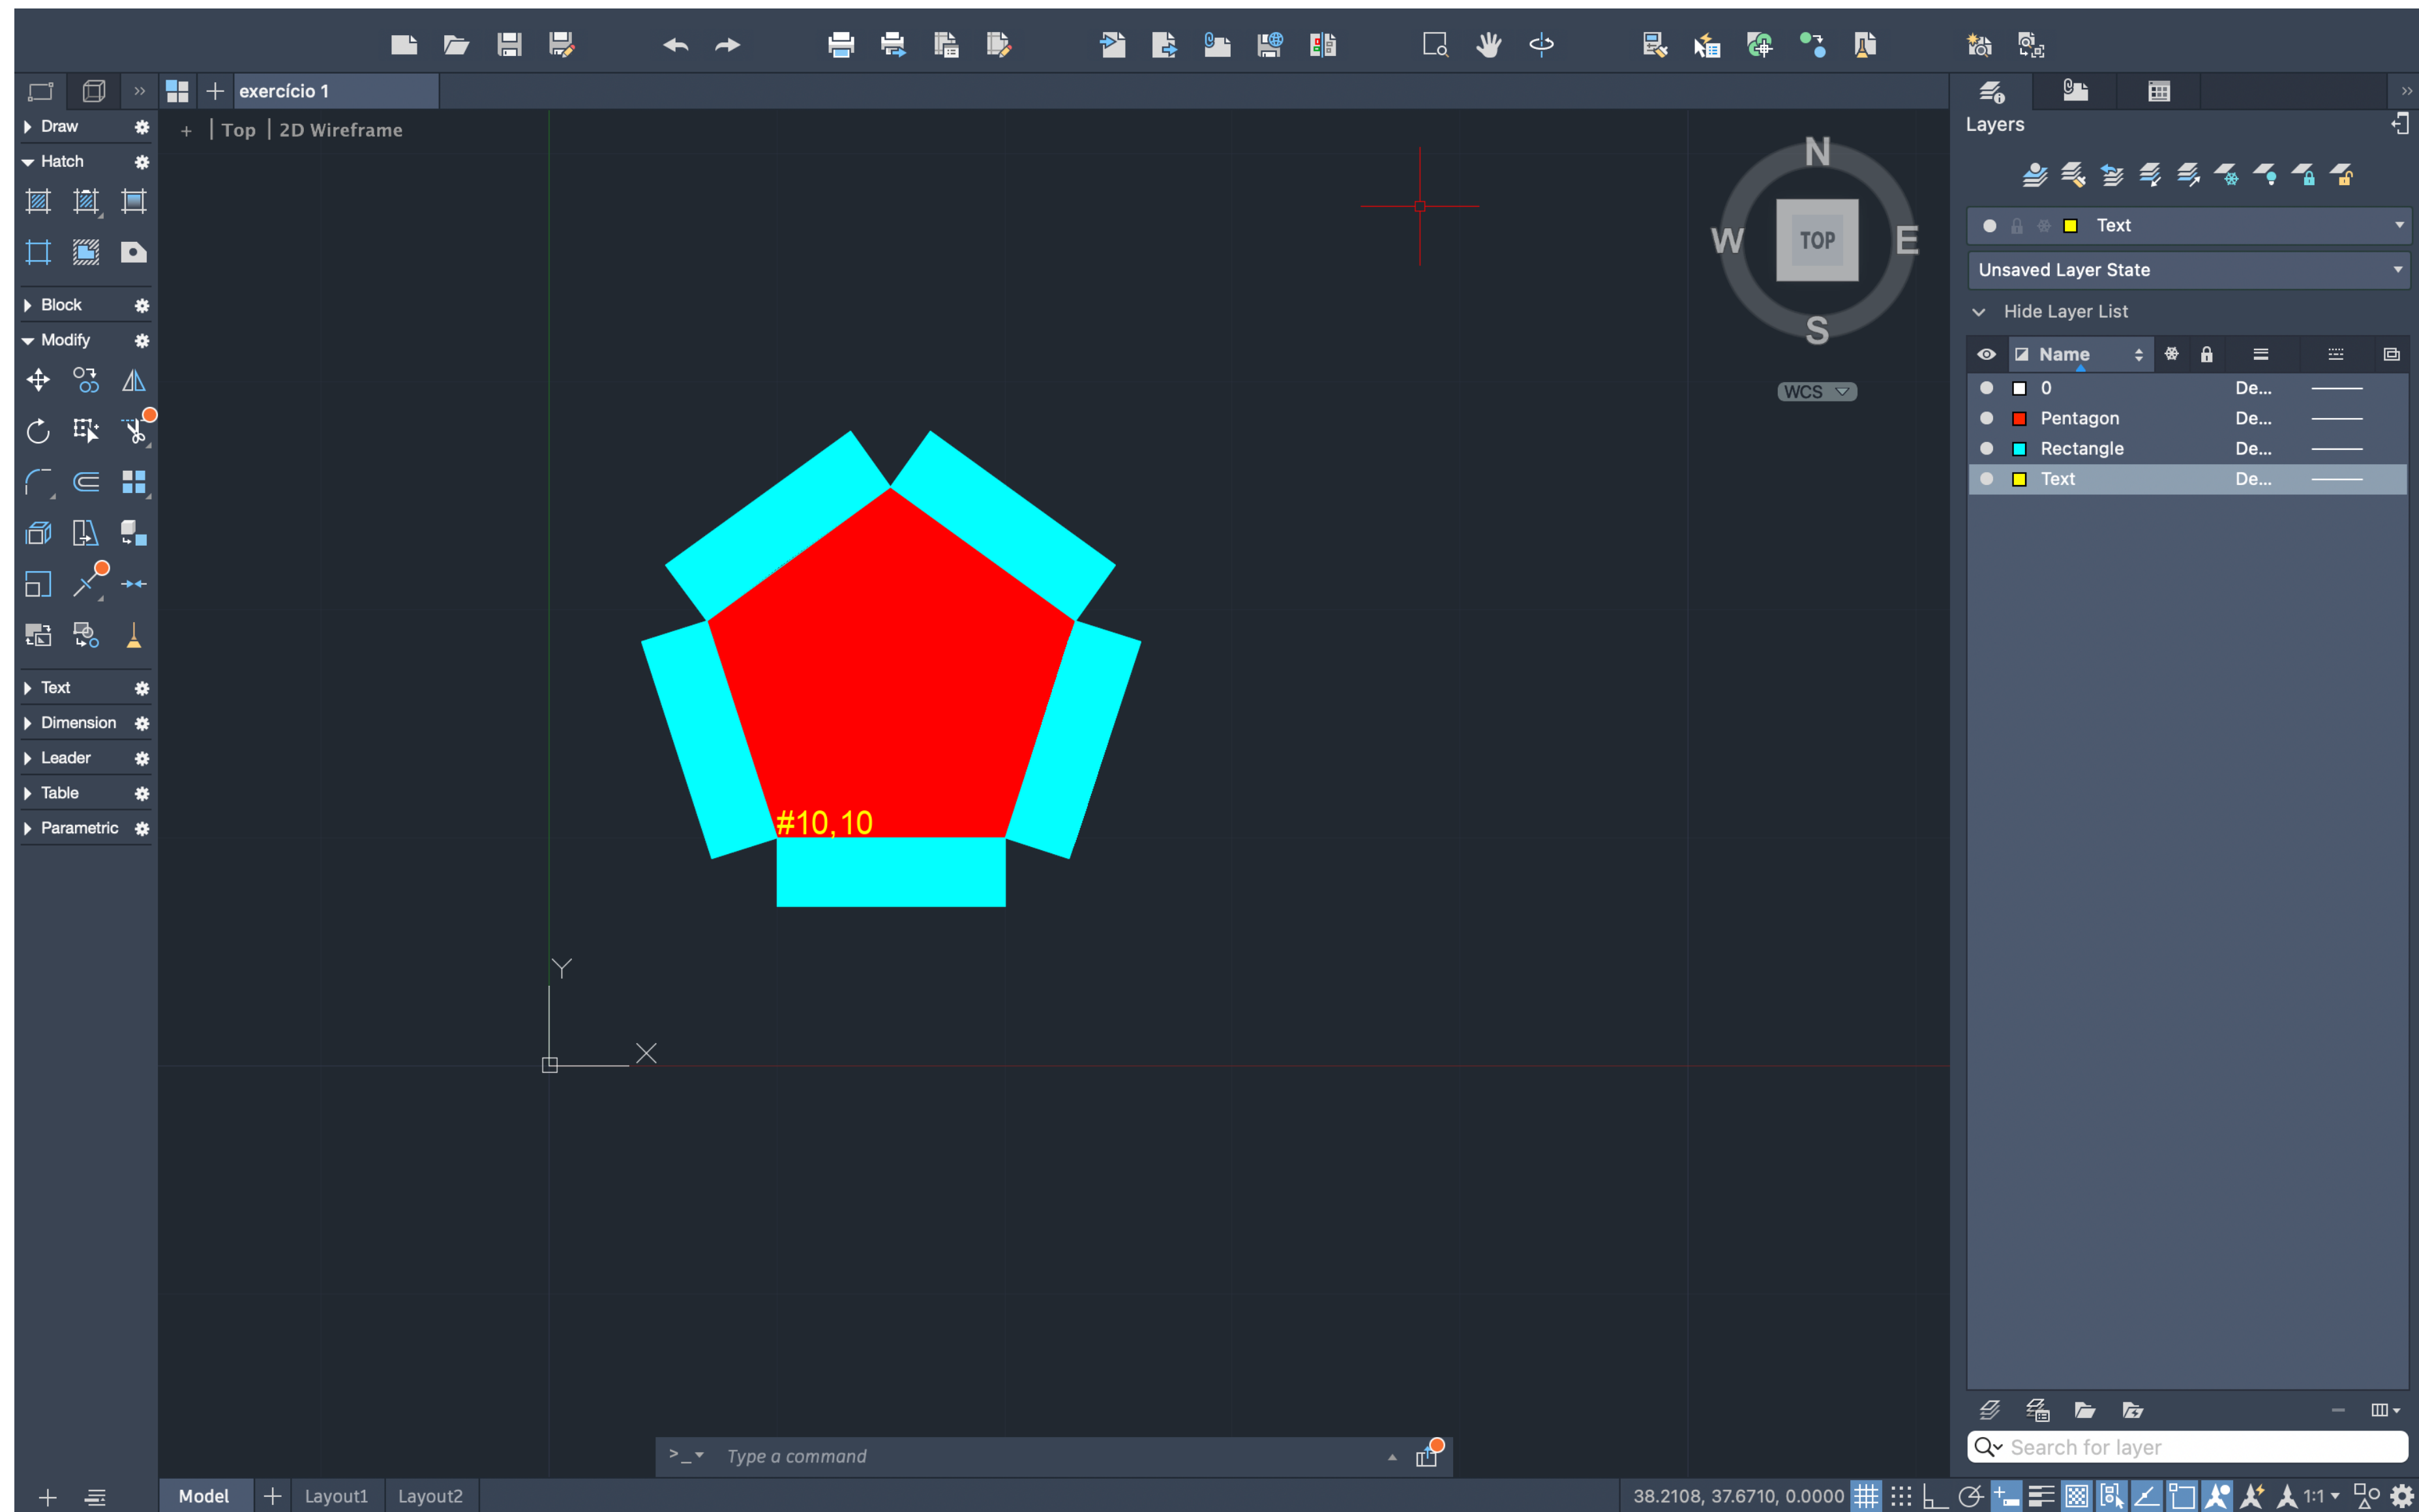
exercício 1

Draw
Hatch
Block
Modify
Text
Dimension
Leader
Table
Parametric

+ | Top | 2D Wireframe

N
W
TOP
E
S
WCS

#10,10

Y
X

Layers
Text
Unsaved Layer State
Hide Layer List

| Name |  |
|---|---|
| 0 | De... |
| Pentagon | De... |
| Rectangle | De... |
| Text | De... |

Search for layer

Type a command

Model
Layout1
Layout2

38.2108, 37.6710, 0.0000
1:1